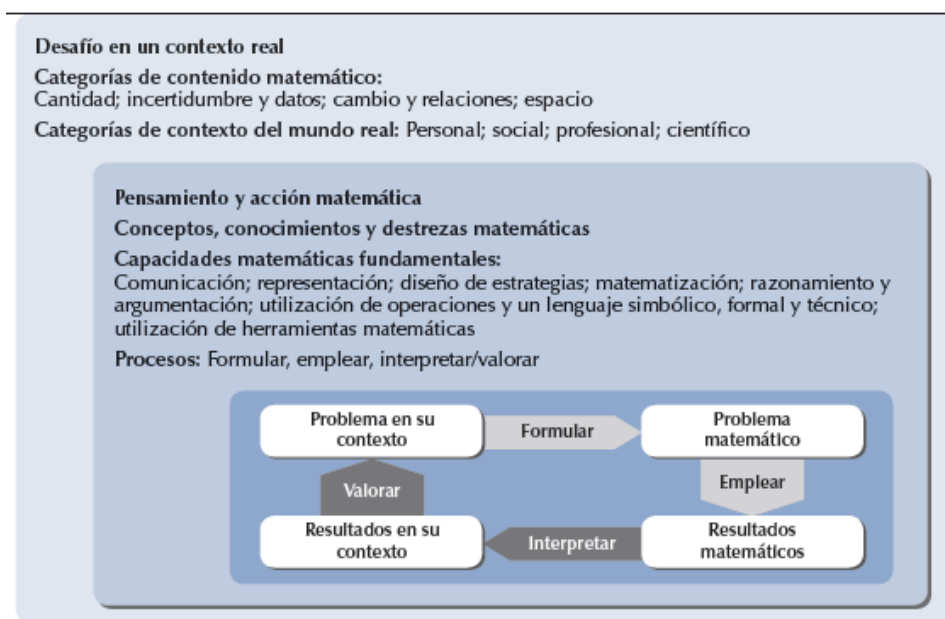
Desafío en un contexto real

Categorías de contenido matemático:
Cantidad; incertidumbre y datos; cambio y relaciones; espacio

Categorías de contexto del mundo real: Personal; social; profesional; científico

Pensamiento y acción matemática

Conceptos, conocimientos y destrezas matemáticas

Capacidades matemáticas fundamentales:
Comunicación; representación; diseño de estrategias; matematización; razonamiento y argumentación; utilización de operaciones y un lenguaje simbólico, formal y técnico; utilización de herramientas matemáticas

Procesos: Formular, emplear, interpretar/valorar

Problema en su contexto

Formular

Problema matemático

Emplear

Resultados matemáticos

Interpretar

Resultados en su contexto

Valorar